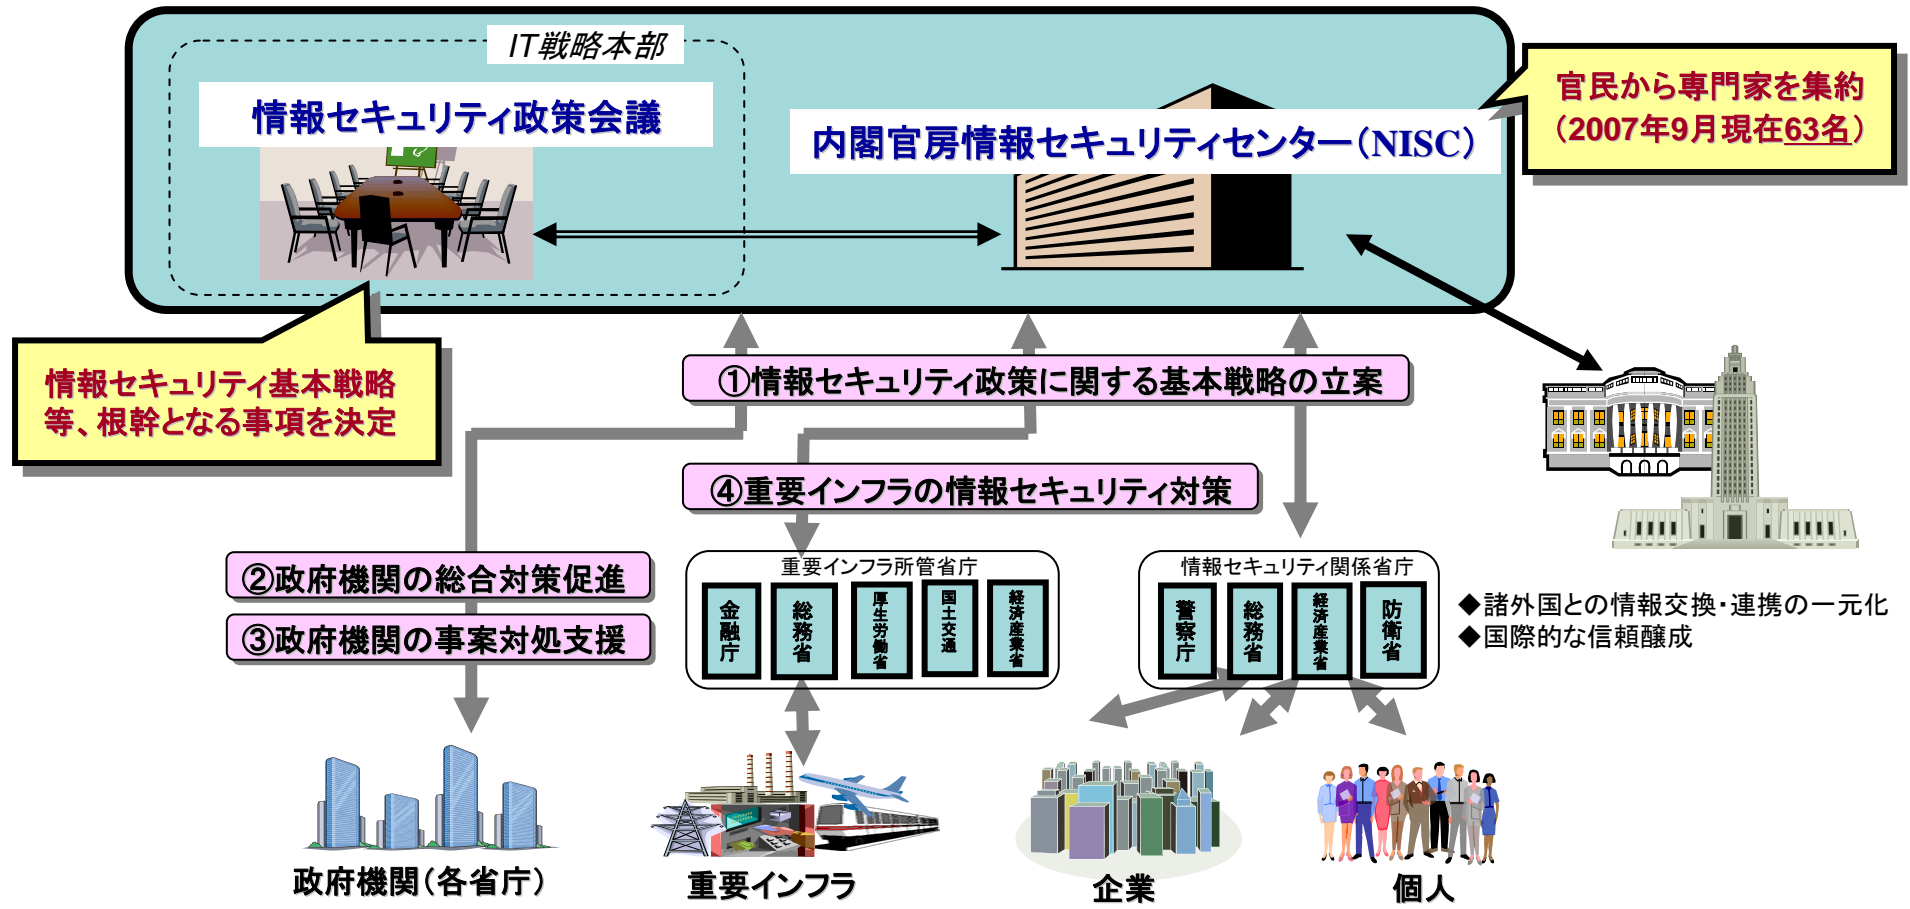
IT戦略本部

情報セキュリティ政策会議

内閣官房情報セキュリティセンター（NISC）

官民から専門家を集約
（2007年9月現在63名）

情報セキュリティ基本戦略等、根幹となる事項を決定

①情報セキュリティ政策に関する基本戦略の立案

④重要インフラの情報セキュリティ対策

②政府機関の総合対策促進

③政府機関の事案対処支援

重要インフラ所管省庁

金融庁

総務省

厚生労働省

国土交通省

経済産業省

情報セキュリティ関係省庁

警察庁

総務省

経済産業省

防衛省

◆諸外国との情報交換・連携の一元化
◆国際的な信頼醸成

政府機関（各省庁）

重要インフラ

企業

個人